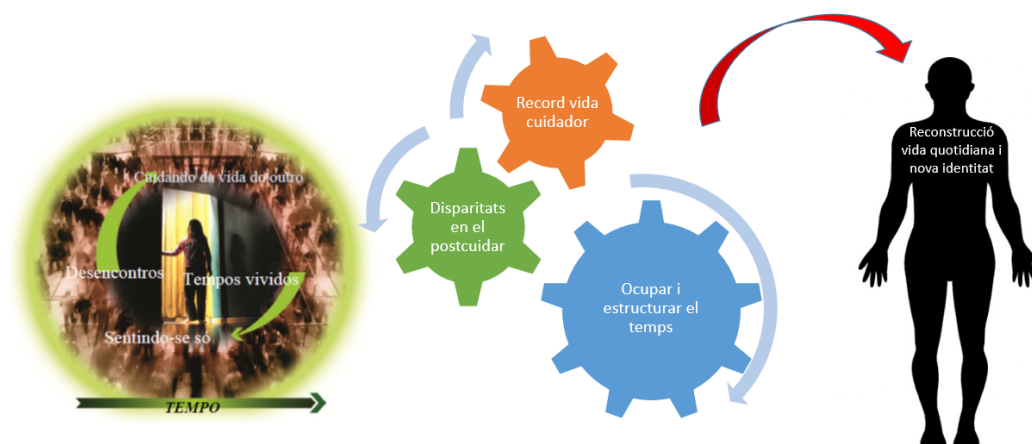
Cuidando da vida do outro

Desencontros

Tempos vividos

Sentindo-se só

TEMPO

Record vida cuidador

Disparitats en el postcuidar

Ocupar i estructurar el temps

Reconstrucció vida quotidiana i nova identitat